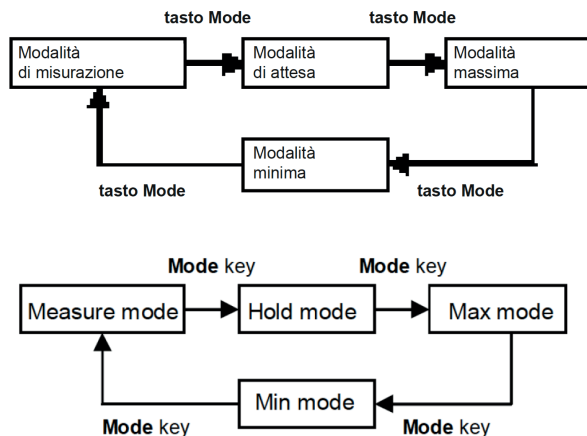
tasto Mode

tasto Mode

Modalità di misurazione

Modalità di attesa

Modalità massima

Modalità minima

tasto Mode

tasto Mode

**Mode** key

**Mode** key

Measure mode

Hold mode

Max mode

Min mode

**Mode** key

**Mode** key